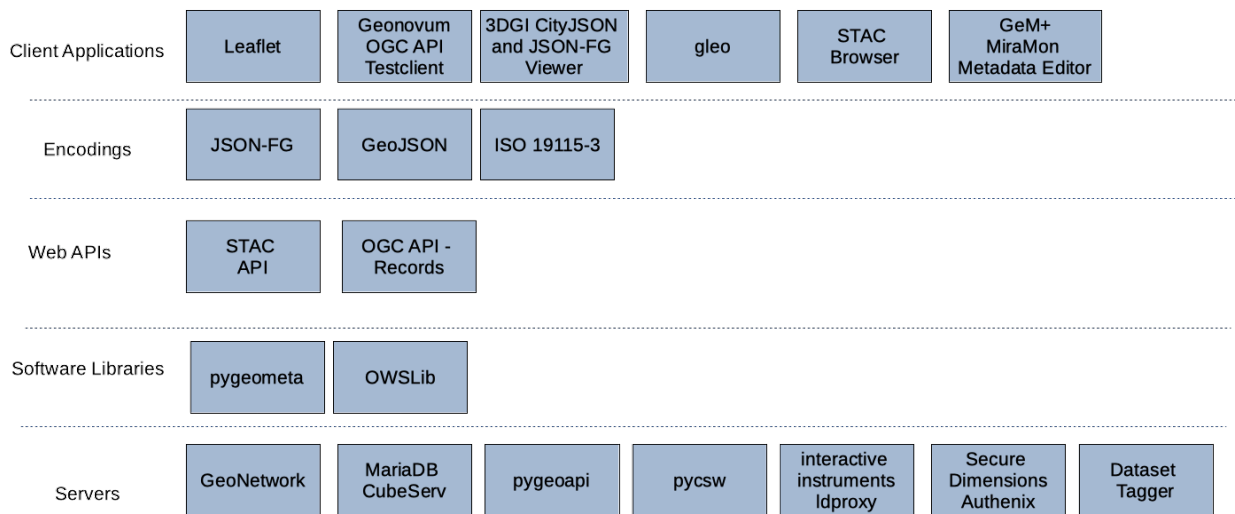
Client Applications

Leaflet

Geonovum OGC API Testclient

3DGI CityJSON and JSON-FG Viewer

gleo

STAC Browser

GeM+ MiraMon Metadata Editor

Encodings

JSON-FG

GeoJSON

ISO 19115-3

Web APIs

STAC API

OGC API - Records

Software Libraries

pygeometa

OWSLib

Servers

GeoNetwork

MariaDB CubeServ

pygeoapi

pycsw

interactive instruments ldproxy

Secure Dimensions Authenix

Dataset Tagger